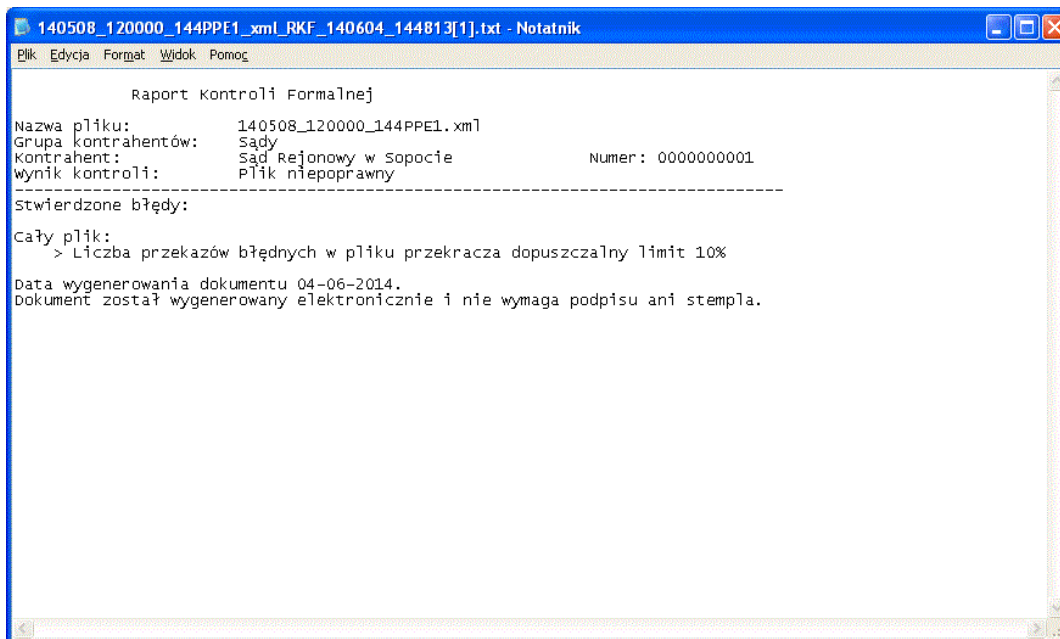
140508_120000_144PPE1_xml_RKF_140604_144813[1].txt - Notatnik

Plik Edycja Format Widok Pomoc

Raport Kontroli Formalnej

Nazwa pliku: 140508_120000_144PPE1.xml
Grupa kontrahentów: Sądy
Kontrahent: Sąd Rejonowy w Sopocie Numer: 0000000001
Wynik kontroli: Plik niepoprawny
--------------------------------------------------------------------------------
Stwierdzone błędy:

Cały plik:
> Liczba przekazów błędnych w pliku przekracza dopuszczalny limit 10%

Data wygenerowania dokumentu 04-06-2014.
Dokument został wygenerowany elektronicznie i nie wymaga podpisu ani stempla.